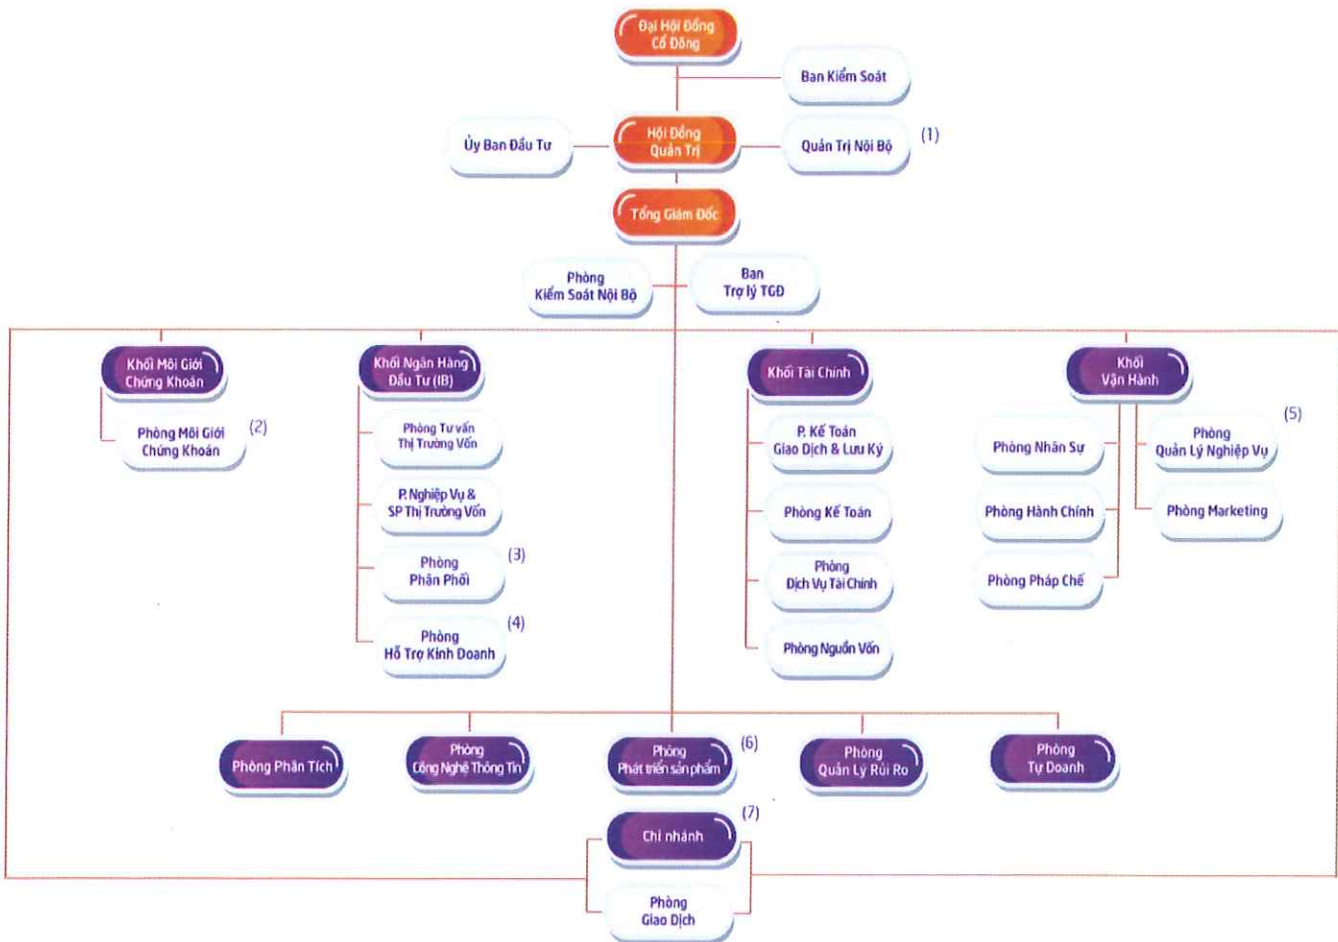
Đại Hội Đồng Cổ Đông

Ban Kiểm Soát

Ủy Ban Đầu Tư

Hội Đồng Quản Trị

Quản Trị Nội Bộ (1)

Tổng Giám Đốc

Phòng Kiểm Soát Nội Bộ

Ban Trợ lý TGĐ

Khối Môi Giới Chứng Khoán

Phòng Môi Giới Chứng Khoán (2)

Khối Ngân Hàng Đầu Tư (IB)

Phòng Tư vấn Thị Trường Vốn

P. Nghiệp Vụ & SP Thị Trường Vốn

Phòng Phân Phối (3)

Phòng Hỗ Trợ Kinh Doanh (4)

Khối Tài Chính

P. Kế Toán Giao Dịch & Lưu Ký

Phòng Kế Toán

Phòng Dịch Vụ Tài Chính

Phòng Nguồn Vốn

Khối Vận Hành

Phòng Nhân Sự

Phòng Hành Chính

Phòng Pháp Chế

Phòng Quản Lý Nghiệp Vụ (5)

Phòng Marketing

Phòng Phân Tích

Phòng Công Nghệ Thông Tin

Phòng Phát triển sản phẩm (6)

Phòng Quản Lý Rủi Ro

Phòng Tự Doanh

Chi nhánh (7)

Phòng Giao Dịch